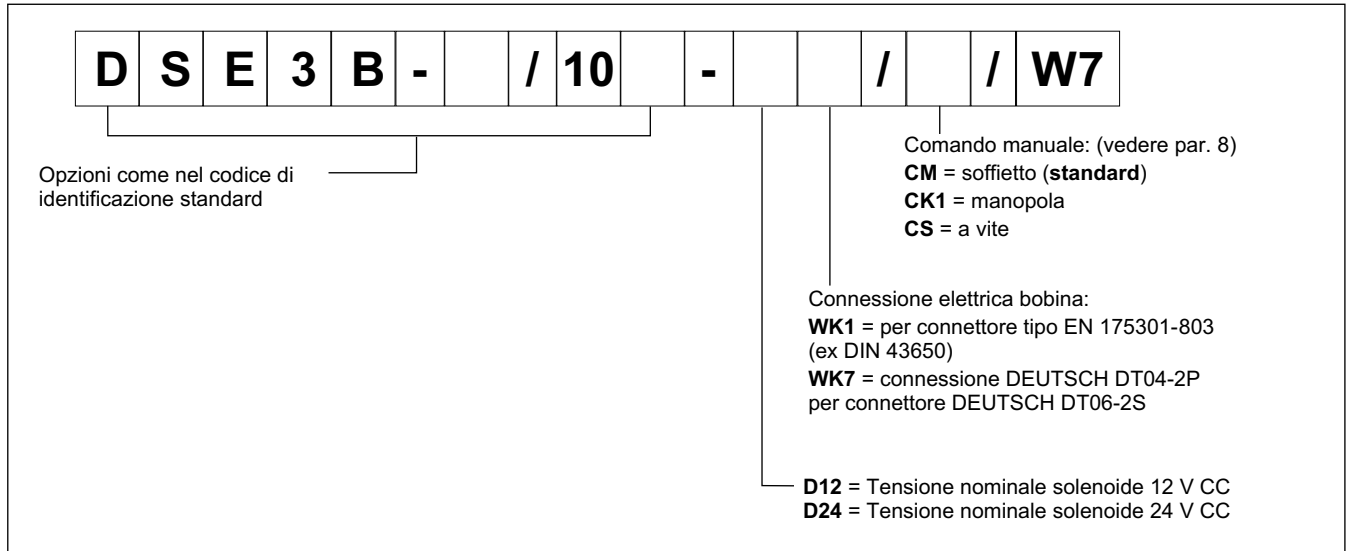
| D | S | E | 3 | B | - | | / | 10 | | - | | | / | | / | W7 |
|---|---|---|---|---|---|---|---|---|---|---|---|---|---|---|---|---|

Opzioni come nel codice di identificazione standard

Comando manuale: (vedere par. 8)
**CM** = soffietto (**standard**)
**CK1** = manopola
**CS** = a vite

Connessione elettrica bobina:
**WK1** = per connettore tipo EN 175301-803 (ex DIN 43650)
**WK7** = connessione DEUTSCH DT04-2P per connettore DEUTSCH DT06-2S

**D12** = Tensione nominale solenoide 12 V CC
**D24** = Tensione nominale solenoide 24 V CC